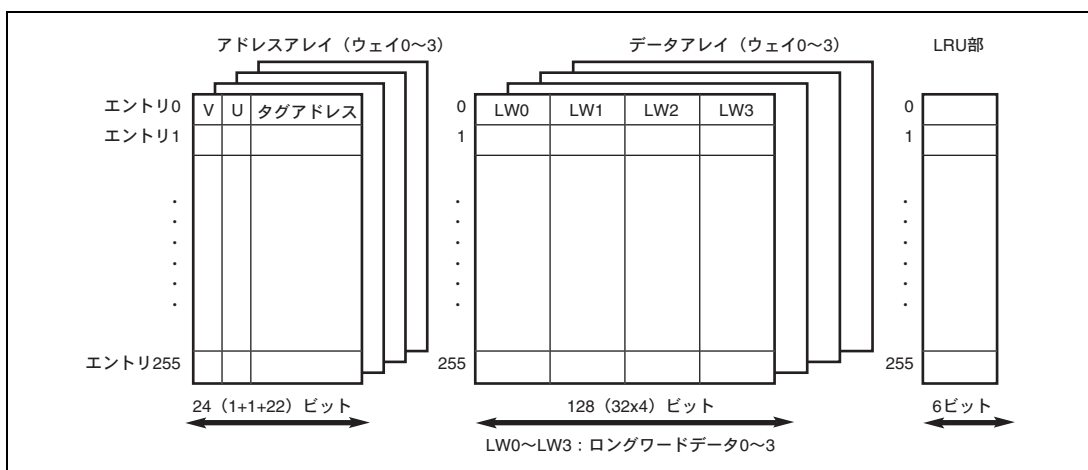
アドレスアレイ（ウェイ0～3）

データアレイ（ウェイ0～3）

LRU部

エントリ0
エントリ1
エントリ255

| V | U | タグアドレス |
|---|---|---|
| | | |
| | | |
| | | |

24（1+1+22）ビット

0
1
255

| LW0 | LW1 | LW2 | LW3 |
|---|---|---|---|
| | | | |
| | | | |
| | | | |

128（32x4）ビット

0
1
255

6ビット

LW0～LW3：ロングワードデータ0～3